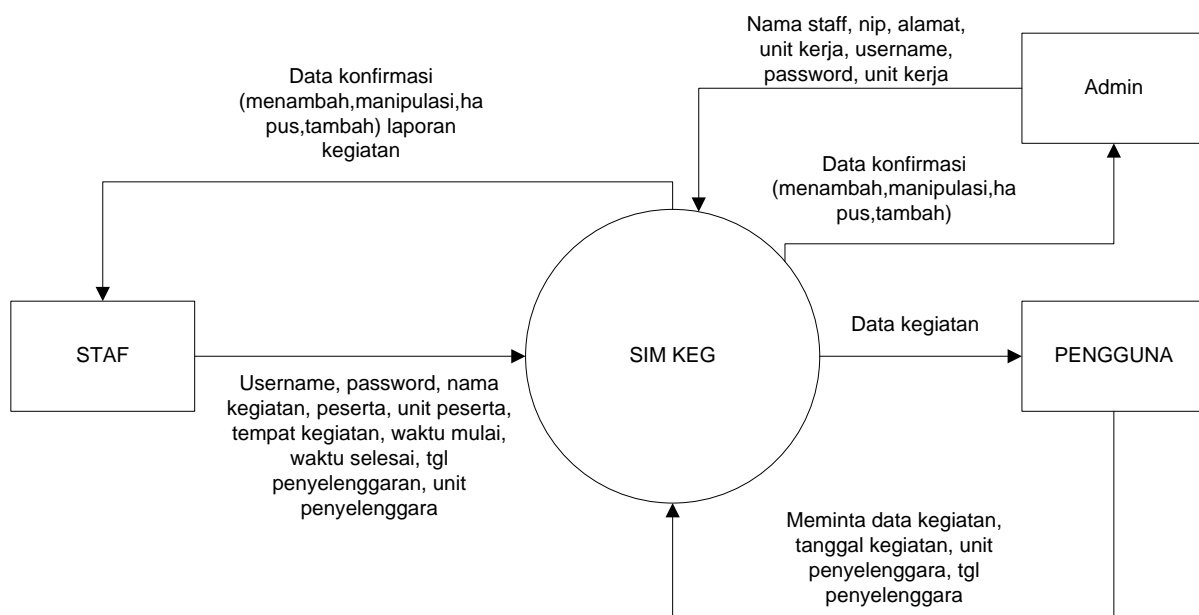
Nama staff, nip, alamat, unit kerja, username, password, unit kerja

Admin

Data konfirmasi (menambah,manipulasi,hapus,tambah) laporan kegiatan

Data konfirmasi (menambah,manipulasi,hapus,tambah)

STAF

SIM KEG

Data kegiatan

PENGGUNA

Username, password, nama kegiatan, peserta, unit peserta, tempat kegiatan, waktu mulai, waktu selesai, tgl penyelenggaran, unit penyelenggara

Meminta data kegiatan, tanggal kegiatan, unit penyelenggara, tgl penyelenggara